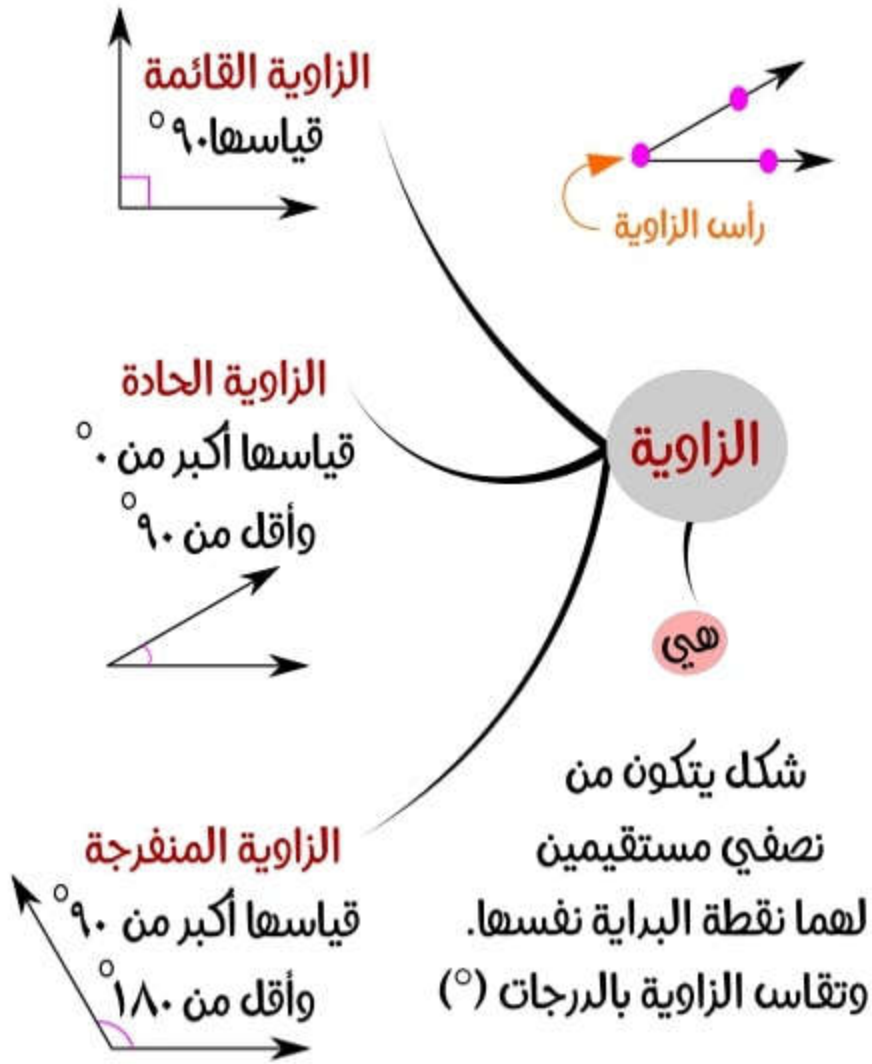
الزاوية القائمة
قياسها ٩٠°

رأس الزاوية

الزاوية الحادة
قياسها أكبر من ٠°
وأقل من ٩٠°

الزاوية

هي

شكل يتكون من نصفي مستقيمين لهما نقطة البداية نفسها.
وتقاس الزاوية بالدرجات (°)

الزاوية المنفرجة
قياسها أكبر من ٩٠°
وأقل من ١٨٠°